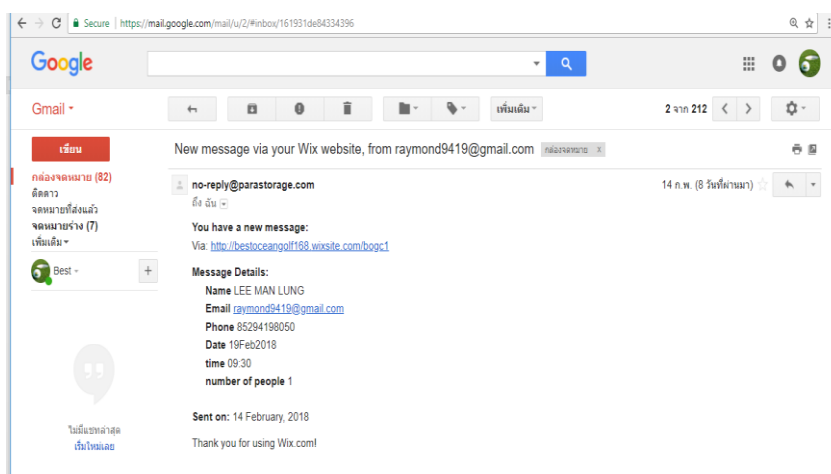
Secure | https://mail.google.com/mail/u/2/#inbox/161931de84334396

Google

Gmail

เพิ่มเติม

2 จาก 212

เขียน

กล่องจดหมาย (82)
ติดดาว
จดหมายที่ส่งแล้ว
จดหมายร่าง (7)
เพิ่มเติม

Best

ไม่มีแชทล่าสุด
เริ่มใหม่เลย

New message via your Wix website, from raymond9419@gmail.com กล่องจดหมาย x

no-reply@parastorage.com
ถึง ฉัน

14 ก.พ. (8 วันที่ผ่านมา)

You have a new message:
Via: http://bestoceangolf168.wixsite.com/bogc1

Message Details:
Name LEE MAN LUNG
Email raymond9419@gmail.com
Phone 85294198050
Date 19Feb2018
time 09:30
number of people 1

Sent on: 14 February, 2018

Thank you for using Wix.com!